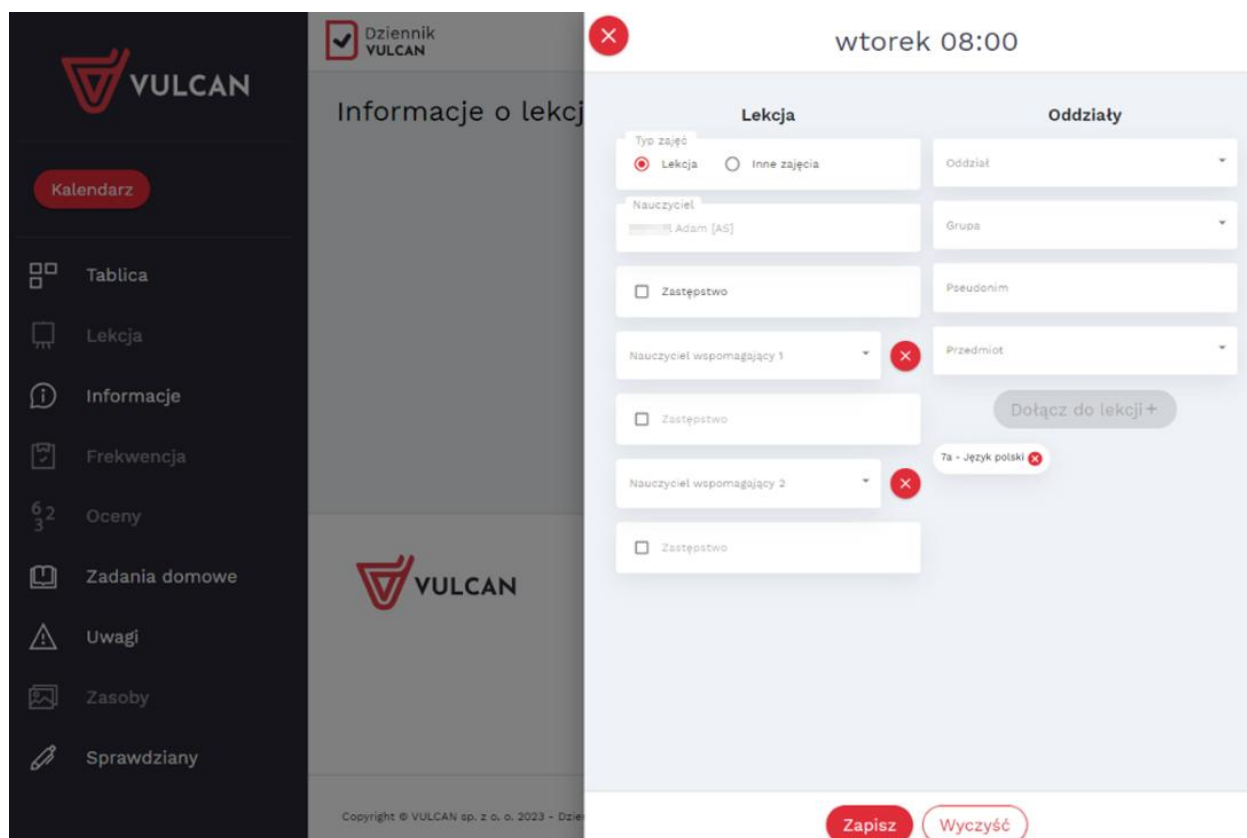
VULCAN

Kalendarz

Tablica

Lekcja

Informacje

Frekwencja

$^{6}_{3}2$ Oceny

Zadania domowe

Uwagi

Zasoby

Sprawdziany

Dziennik VULCAN

Informacje o lekcj

VULCAN

Copyright © VULCAN sp. z o. o. 2023 - Dzie

wtorek 08:00

Lekcja

Typ zajęć
Lekcja
Inne zajęcia

Nauczyciel
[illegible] Adam [AS]

Zastępstwo

Nauczyciel wspomagający 1

Zastępstwo

Nauczyciel wspomagający 2

Zastępstwo

Oddziały

Oddział

Grupa

Pseudonim

Przedmiot

Dołącz do lekcji +

7a - Język polski

Zapisz

Wyczyść